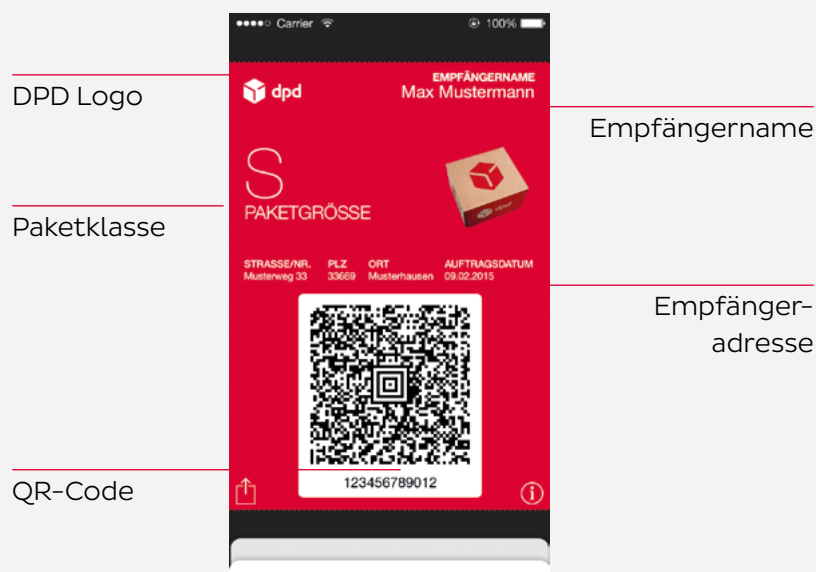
●●●●○ Carrier 100%

dpd

EMPFÄNGERNAME
Max Mustermann

S
PAKETGRÖSSE

dpd

| STRASSE/NR. | PLZ | ORT | AUFTRAGSDATUM |
|---|---|---|---|
| Musterweg 33 | 33669 | Musterhausen | 09.02.2015 |

123456789012

DPD Logo

Paketklasse

QR-Code

Empfängername

Empfänger-adresse